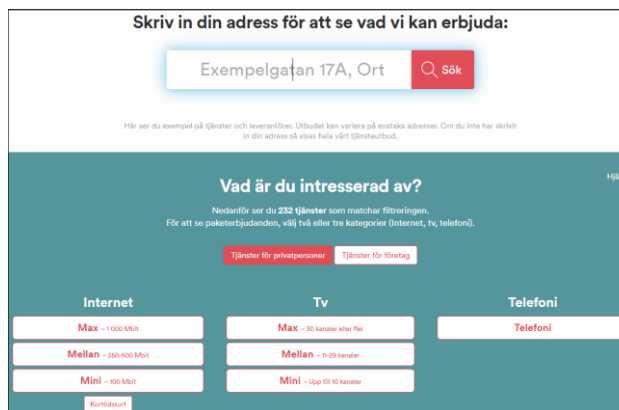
Skriv in din adress för att se vad vi kan erbjuda:

Exempelgatan 17A, Ort

Sök

Här ser du exempel på tjänster och leverantörer. Utbudet kan variera på enstaka adresser. Om du inte har skrivit in din adress så visas hela vårt tjänsteutbud.

Vad är du intresserad av?

Hjä

Nedanför ser du 232 tjänster som matchar filtreringen. För att se paketerbjudanden, välj två eller tre kategorier (Internet, tv, telefoni).

Tjänster för privatpersoner

Tjänster för företag

Internet

Max – 1 000 Mbit

Mellan – 250-500 Mbit

Mini – 100 Mbit

Kontidssurf

Tv

Max – 30 kanaler eller fler

Mellan – 11-29 kanaler

Mini – Upp till 10 kanaler

Telefoni

Telefoni